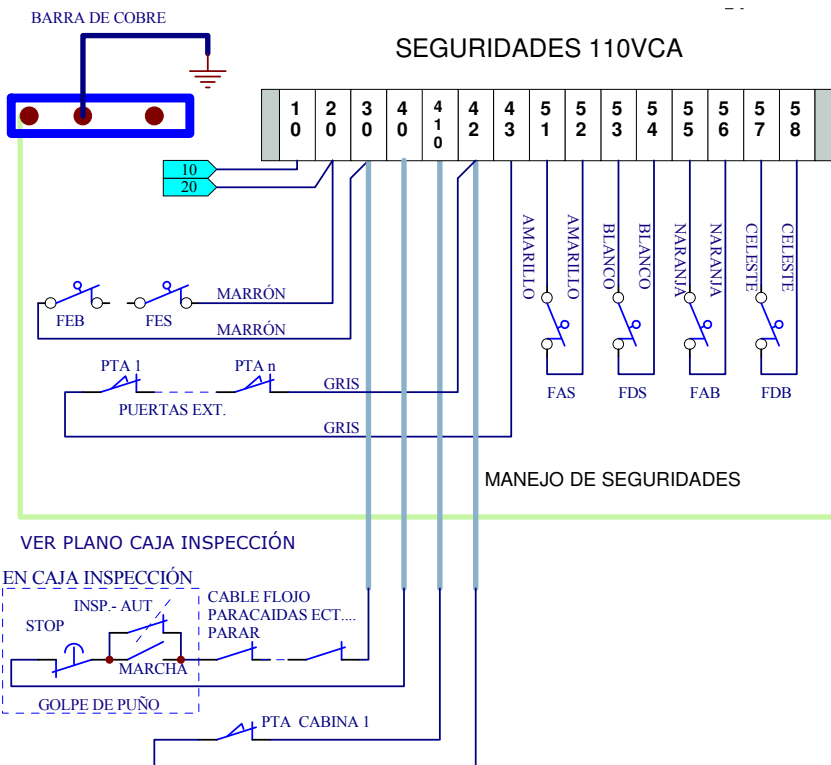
BARRA DE COBRE

SEGURIDADES 110VCA

| 10 | 20 | 30 | 40 | 410 | 42 | 43 | 51 | 52 | 53 | 54 | 55 | 56 | 57 | 58 |
|---|---|---|---|---|---|---|---|---|---|---|---|---|---|---|

10
20

AMARILLO AMARILLO BLANCO BLANCO NARANJA NARANJA CELESTE CELESTE

FEB FES MARRÓN
MARRÓN

FAS FDS FAB FDB

PTA 1 PTA n GRIS
PUERTAS EXT.
GRIS

MANEJO DE SEGURIDADES

VER PLANO CAJA INSPECCIÓN

EN CAJA INSPECCIÓN
INSP.- AUT
STOP
MARCHA
GOLPE DE PUÑO

CABLE FLOJO
PARACAIDAS ECT....
PARAR

PTA CABINA 1